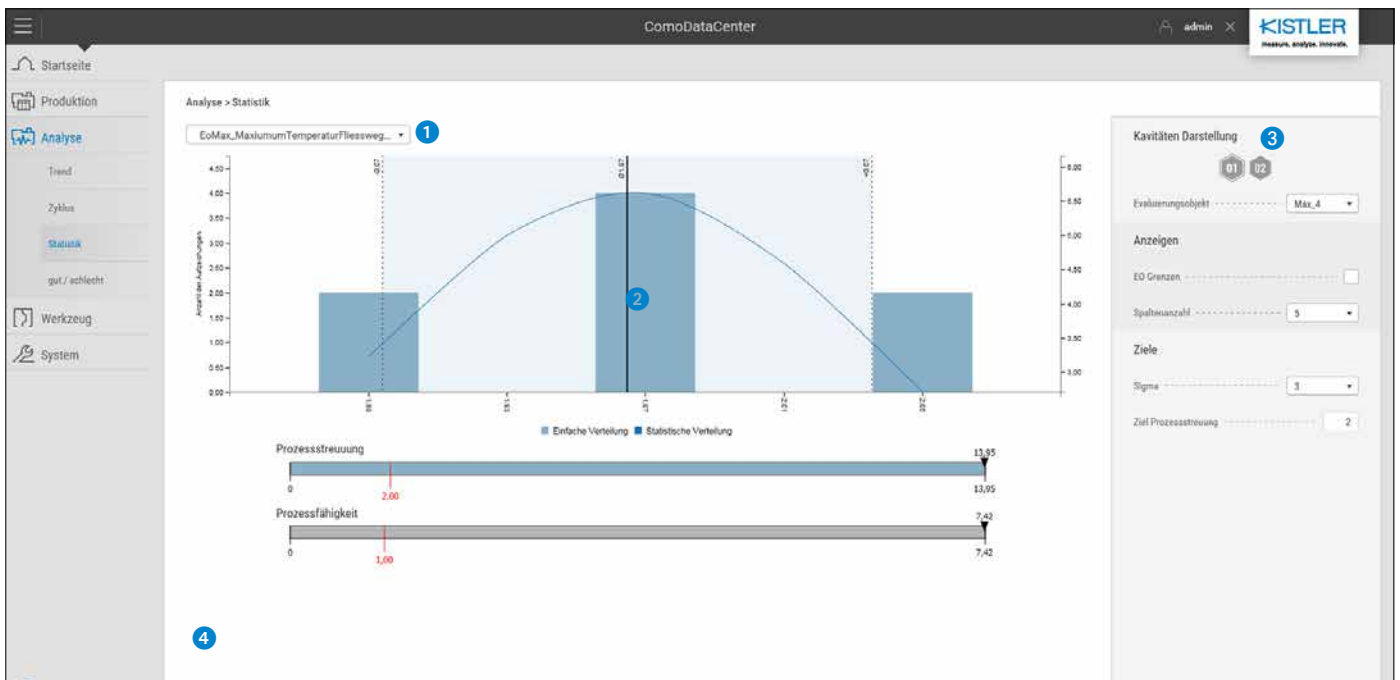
ComoDataCenter

admin

KISTLER
measure. analyze. innovate.

Startseite
Produktion
Analyse
Trend
Zyklus
Statistik
gut / schlecht
Werkzeug
System

Analyse > Statistik

EoMax_MaxiumumTemperaturFliessweg...

1

Anzahl der Aufzeichnungen

4.50
4.00
3.50
3.00
2.50
2.00
1.50
1.00
0.50
0.00

6.00
5.50
5.00
4.50
4.00
3.50
3.00

2

Einfache Verteilung
Statistische Verteilung

Prozessstreuuung
13,95
0
2,00
13,95

Prozessfähigkeit
7,42
0
1,00
7,42

4

Kavitäten Darstellung
3
01 02

Evaluierungsobjekt
Max_4

Anzeigen

EO Grenzen

Spaltenanzahl
5

Ziele

Sigma
3

Ziel Prozessstreuung
2